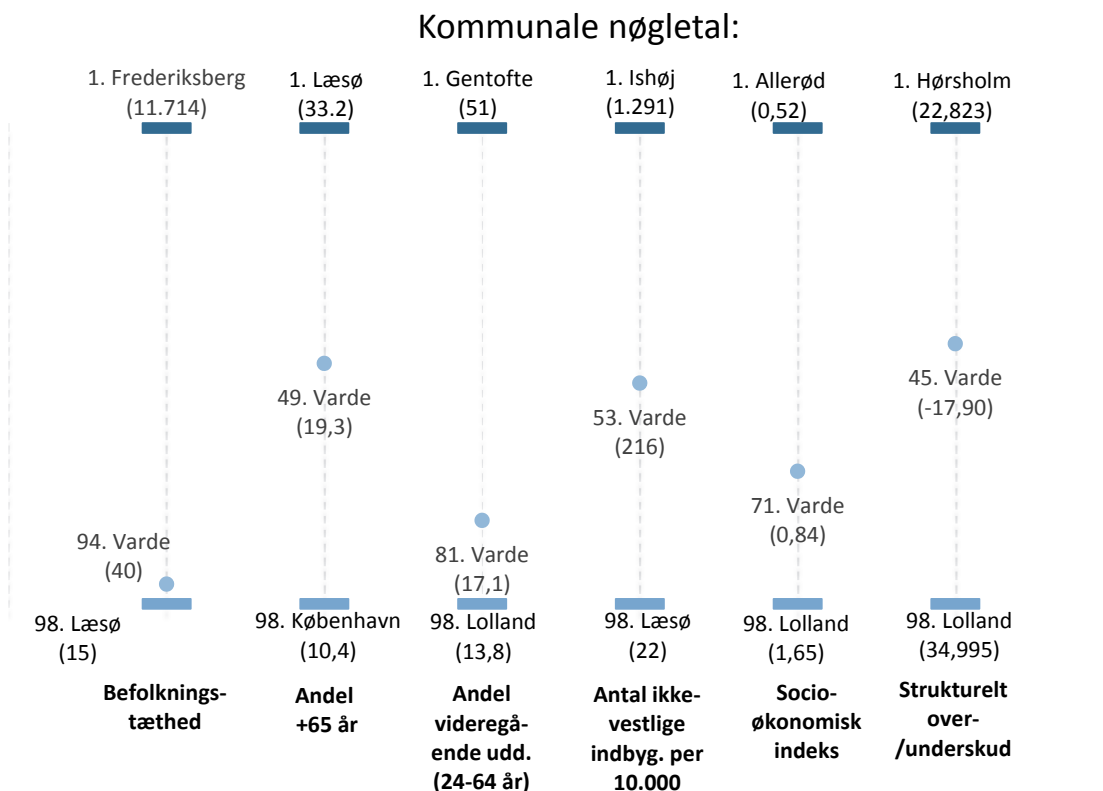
Kommunale nøgletal:

1. Frederiksberg (11.714)

94. Varde (40)

98. Læsø (15)

Befolkningstæthed

1. Læsø (33.2)

49. Varde (19,3)

98. København (10,4)

Andel +65 år

1. Gentofte (51)

81. Varde (17,1)

98. Lolland (13,8)

Andel videregående udd. (24-64 år)

1. Ishøj (1.291)

53. Varde (216)

98. Læsø (22)

Antal ikke-vestlige indbyg. per 10.000

1. Allerød (0,52)

71. Varde (0,84)

98. Lolland (1,65)

Socio-økonomisk indeks

1. Hørsholm (22,823)

45. Varde (-17,90)

98. Lolland (34,995)

Strukturelt over-/underskud